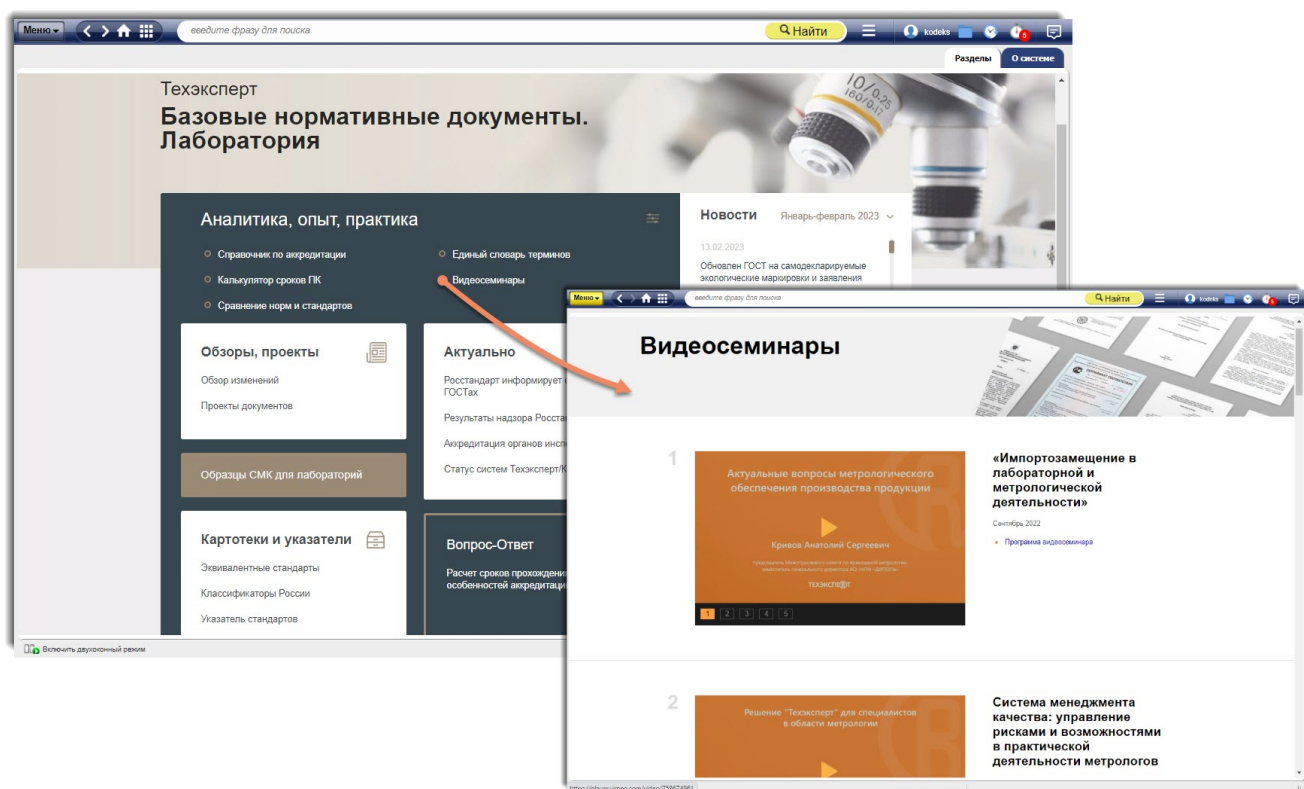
Меню ▾ введите фразу для поиска Найти kodeks

Разделы О системе

Техэксперт
Базовые нормативные документы. Лаборатория

Аналитика, опыт, практика
Справочник по аккредитации
Калькулятор сроков ПК
Сравнение норм и стандартов
Единый словарь терминов
Видеосеминары

Новости Январь-февраль 2023
13.02.2023
Обновлен ГОСТ на самодекларируемые экологические маркировки и заявления

Обзоры, проекты
Обзор изменений
Проекты документов

Актуально
Росстандарт информирует о ГОСТах
Результаты надзора Росста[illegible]
Аккредитация органов инсп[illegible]
Статус систем Техэксперт/К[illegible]

Образцы СМК для лабораторий

Картотеки и указатели
Эквивалентные стандарты
Классификаторы России
Указатель стандартов

Вопрос-Ответ
Расчет сроков прохождени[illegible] особенностей аккредитаци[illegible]

Включить двухоконный режим

Меню ▾ введите фразу для поиска Найти kodeks

Видеосеминары

1
Актуальные вопросы метрологического обеспечения производства продукции
Кривов Анатолий Сергеевич
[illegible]
ТЕХЭКСПЕРТ
1 2 3 4 5

«Импортозамещение в лабораторной и метрологической деятельности»
Сентябрь 2022
Программа видеосеминара

2
Решение "Техэксперт" для специалистов в области метрологии

Система менеджмента качества: управление рисками и возможностями в практической деятельности метрологов

https://player.vimeo.com/video/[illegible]